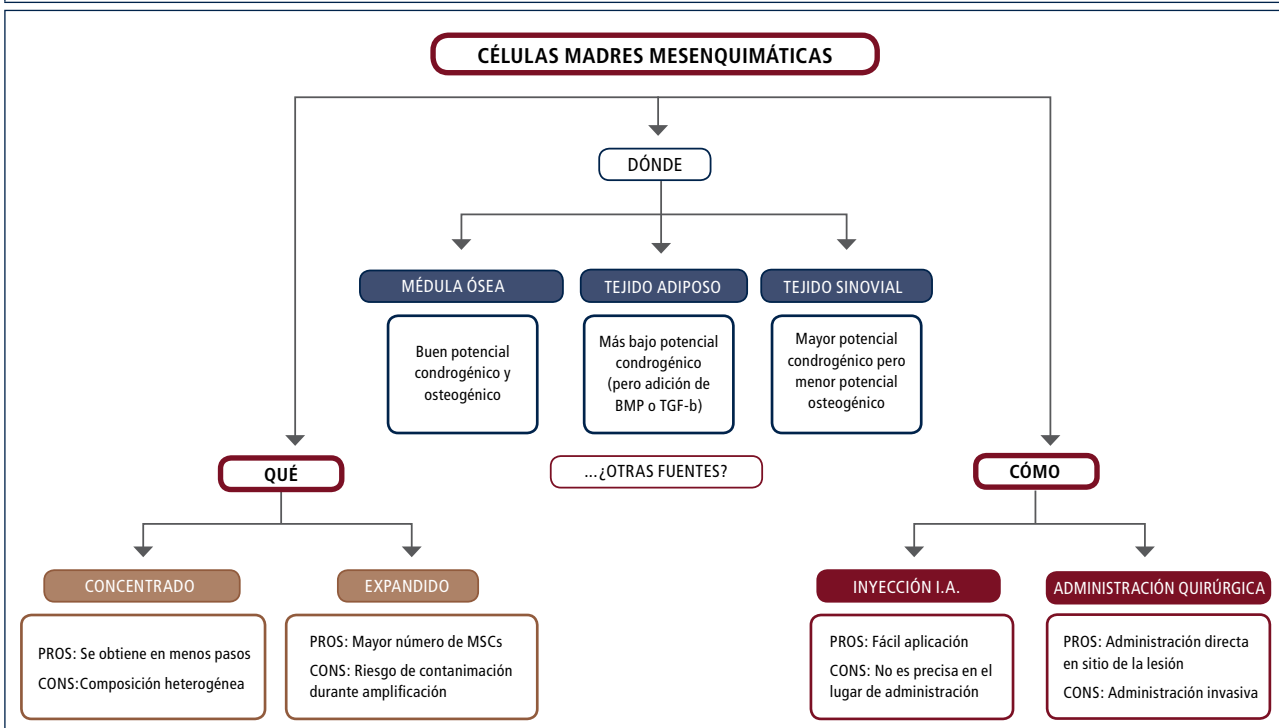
CÉLULAS MADRES MESENQUIMÁTICAS

DÓNDE

MÉDULA ÓSEA

Buen potencial condrogénico y osteogénico

TEJIDO ADIPOSO

Más bajo potencial condrogénico (pero adición de BMP o TGF-b)

TEJIDO SINOVIAL

Mayor potencial condrogénico pero menor potencial osteogénico

...¿OTRAS FUENTES?

QUÉ

CONCENTRADO

PROS: Se obtiene en menos pasos
CONS:Composición heterogénea

EXPANDIDO

PROS: Mayor número de MSCs
CONS: Riesgo de contaminación durante amplificación

CÓMO

INYECCIÓN I.A.

PROS: Fácil aplicación
CONS: No es precisa en el lugar de administración

ADMINISTRACIÓN QUIRÚRGICA

PROS: Administración directa en sitio de la lesión
CONS: Administración invasiva